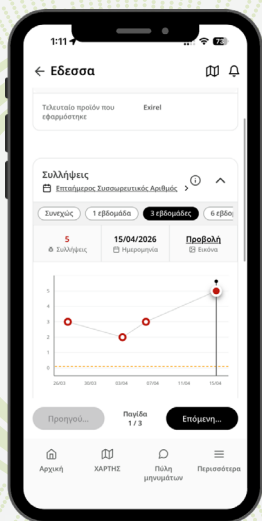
1:11
73

← Εδεσσα

Τελευταίο προϊόν που εφαρμόστηκε
Exirel

Συλλήψεις
Επταήμερος Συσσωρευτικός Αριθμός
Συνεχώς
1 εβδομάδα
3 εβδομάδες
6 εβδ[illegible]

| 5 | 15/04/2026 | Προβολή |
|---|---|---|
| Συλλήψεις | Ημερομηνία | Εικόνα |

5
4
3
2
1
0
26/03
30/03
03/04
07/04
11/04
15/04

Προηγού...
Παγίδα 1 / 3
Επόμενη...

Αρχική
ΧΑΡΤΗΣ
Πύλη μηνυμάτων
Περισσότερα